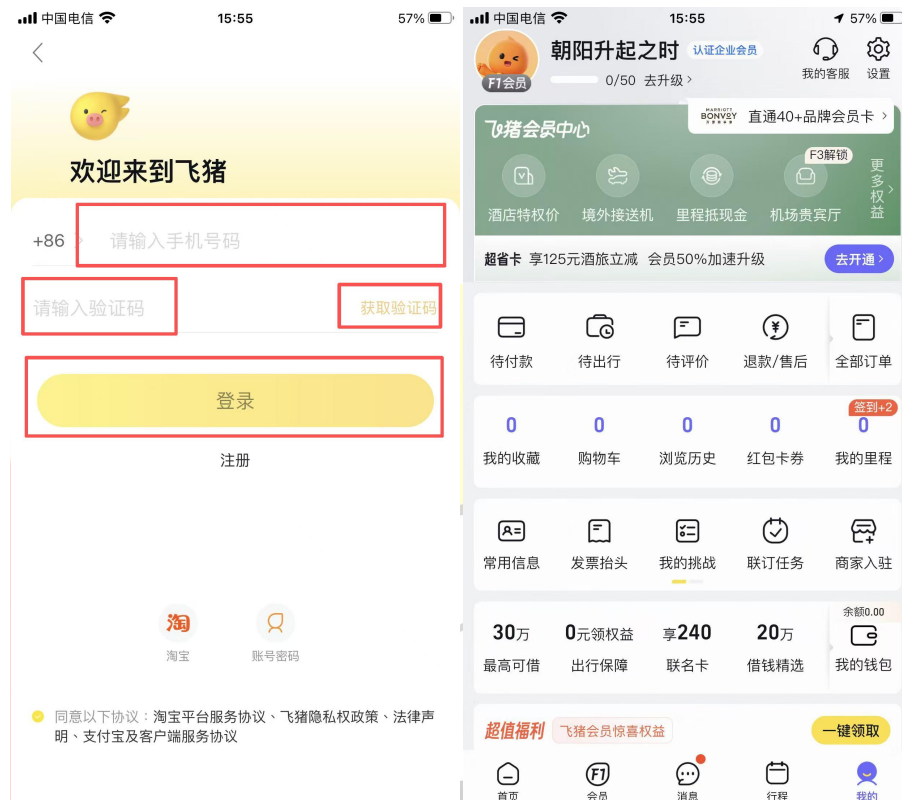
中国电信 15:55 57%

欢迎来到飞猪

+86 请输入手机号码

请输入验证码 获取验证码

登录

注册

淘宝 账号密码

同意以下协议：淘宝平台服务协议、飞猪隐私权政策、法律声明、支付宝及客户端服务协议

中国电信 15:55 57%

朝阳升起之时 认证企业会员
F1会员 0/50 去升级
我的客服 设置

飞猪会员中心
MARRIOTT BONVOY 直通40+品牌会员卡
F3解锁
酒店特权价 境外接送机 里程抵现金 机场贵宾厅 更多权益

超省卡 享125元酒旅立减 会员50%加速升级 去开通

待付款 待出行 待评价 退款/售后 全部订单

签到+2
0 我的收藏
0 购物车
0 浏览历史
0 红包卡券
0 我的里程

常用信息 发票抬头 我的挑战 联订任务 商家入驻

30万 最高可借
0元领权益 出行保障
享240 联名卡
20万 借钱精选
余额0.00 我的钱包

超值福利 飞猪会员惊喜权益 一键领取

首页 会员 消息 行程 我的